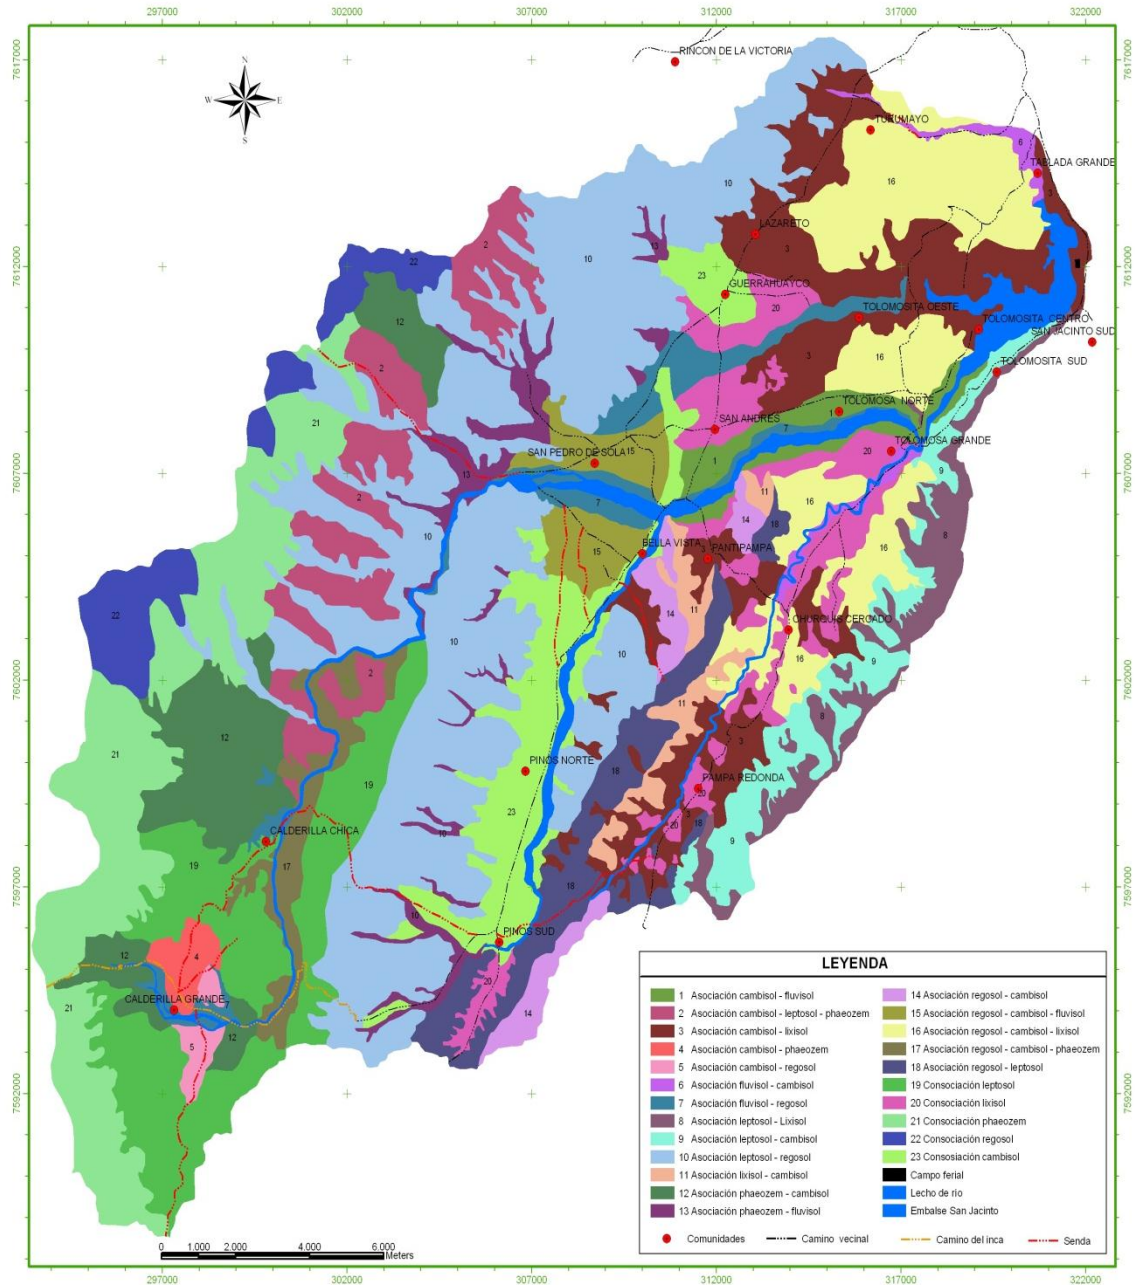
297000 302000 307000 312000 317000 322000

7617000 7612000 7607000 7602000 7597000 7592000

N
W E
S

RINCON DE LA VICTORIA
TUCUMAYO
TABLADA GRANDE
LAZARETO
GUERRAHUAYCO
TOLOMOSITA OESTE
TOLOMOSITA CENTRO
SAN JACINTO SUD
TOLOMOSITA SUD
TOLOMOSA NORTE
SAN ANDRES
TOLOMOSA GRANDE
SAN PEDRO DE SOLA
BELLA VISTA
PANTIPAMPA
CHORQUI CERCADO
PINOS NORTE
PAMPA REDONDA
CALDERILLA CHICA
PINOS SUD
CALDERILLA GRANDE

10 16 6 2 13 22 3 23 12 20 21 15 1 7 11 14 18 8 9 19 17 4 5

LEYENDA

| | |
|---|---|
| 1 Asociación cambisol - fluvisol | 14 Asociación regosol - cambisol |
| 2 Asociación cambisol - leptosol - phaeozem | 15 Asociación regosol - cambisol - fluvisol |
| 3 Asociación cambisol - lixisol | 16 Asociación regosol - cambisol - lixisol |
| 4 Asociación cambisol - phaeozem | 17 Asociación regosol - cambisol - phaeozem |
| 5 Asociación cambisol - regosol | 18 Asociación regosol - leptosol |
| 6 Asociación fluvisol - cambisol | 19 Consociación leptosol |
| 7 Asociación fluvisol - regosol | 20 Consociación lixisol |
| 8 Asociación leptosol - Lixisol | 21 Consociación phaeozem |
| 9 Asociación leptosol - cambisol | 22 Consociación regosol |
| 10 Asociación leptosol - regosol | 23 Consociación cambisol |
| 11 Asociación lixisol - cambisol | Campo ferial |
| 12 Asociación phaeozem - cambisol | Lecho de río |
| 13 Asociación phaeozem - fluvisol | Embalse San Jacinto |

Comunidades Camino vecinal Camino del inca Senda

0 1.000 2.000 4.000 6.000 Meters